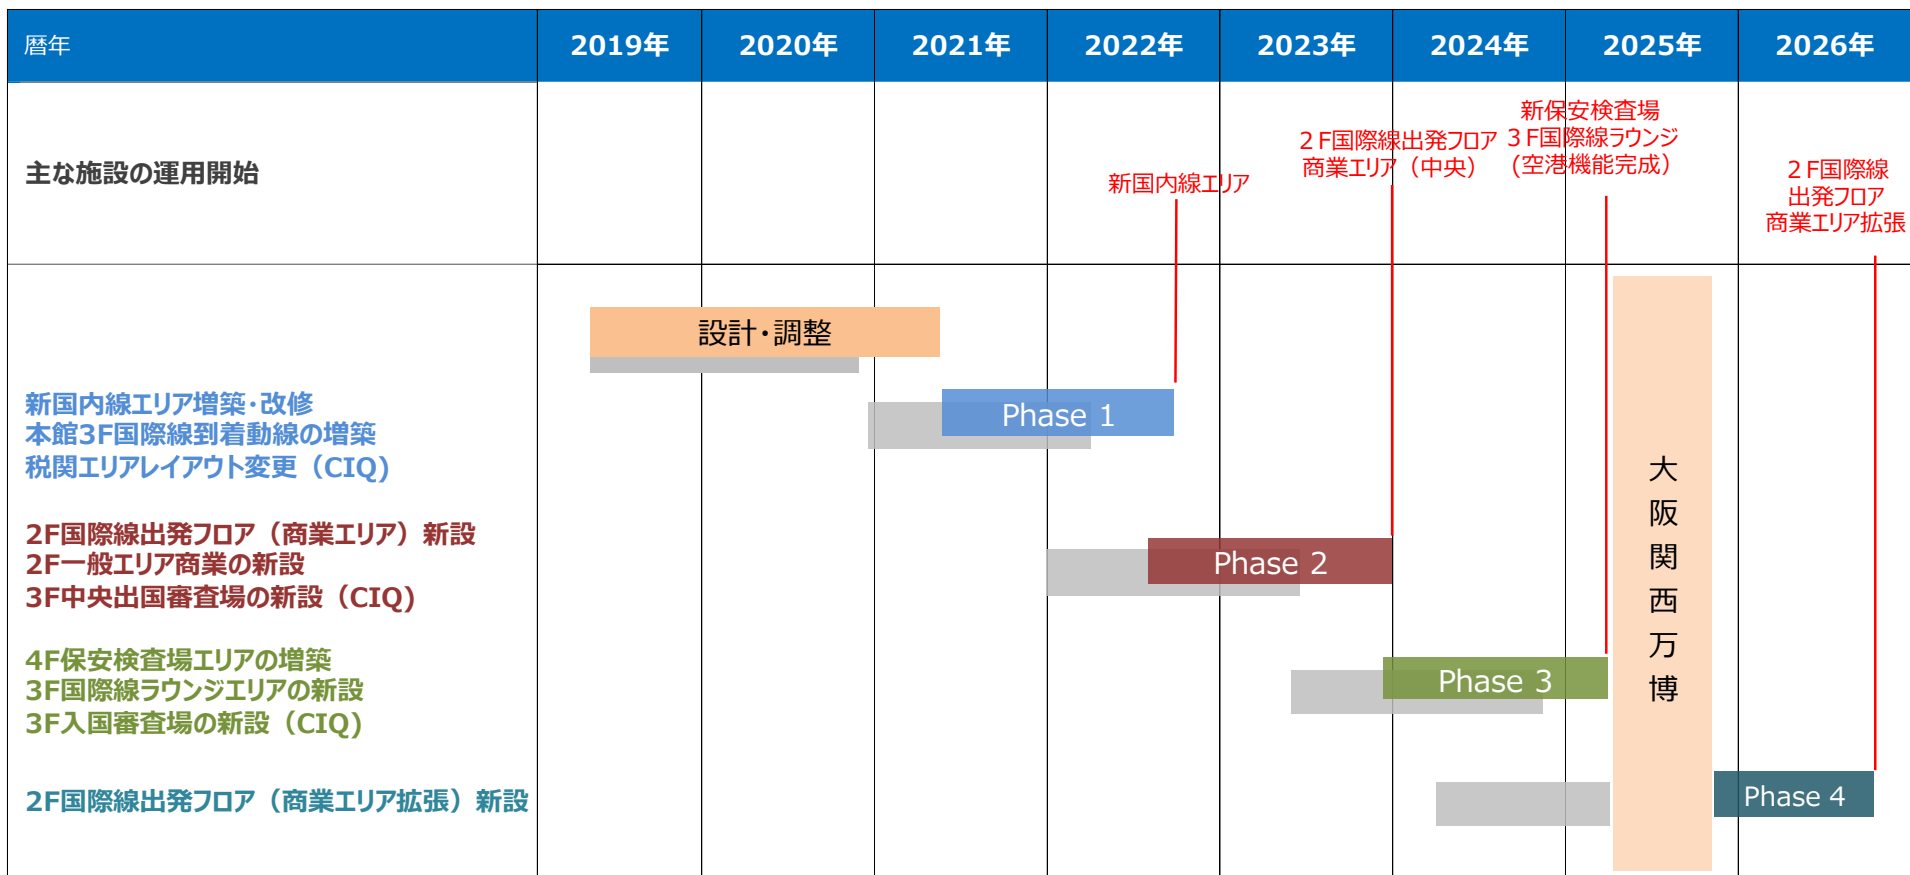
| 暦年 | 2019年 | 2020年 | 2021年 | 2022年 | 2023年 | 2024年 | 2025年 | 2026年 |
|---|---|---|---|---|---|---|---|---|
| 主な施設の運用開始 | | | | 新国内線エリア | ２F国際線出発フロア 商業エリア（中央） | 新保安検査場 ３F国際線ラウンジ （空港機能完成） | | ２F国際線 出発フロア 商業エリア拡張 |

設計・調整

新国内線エリア増築・改修
本館3F国際線到着動線の増築
税関エリアレイアウト変更（CIQ）

Phase 1

2F国際線出発フロア（商業エリア）新設
2F一般エリア商業の新設
3F中央出国審査場の新設（CIQ）

Phase 2

4F保安検査場エリアの増築
3F国際線ラウンジエリアの新設
3F入国審査場の新設（CIQ）

Phase 3

2F国際線出発フロア（商業エリア拡張）新設

Phase 4

大阪関西万博